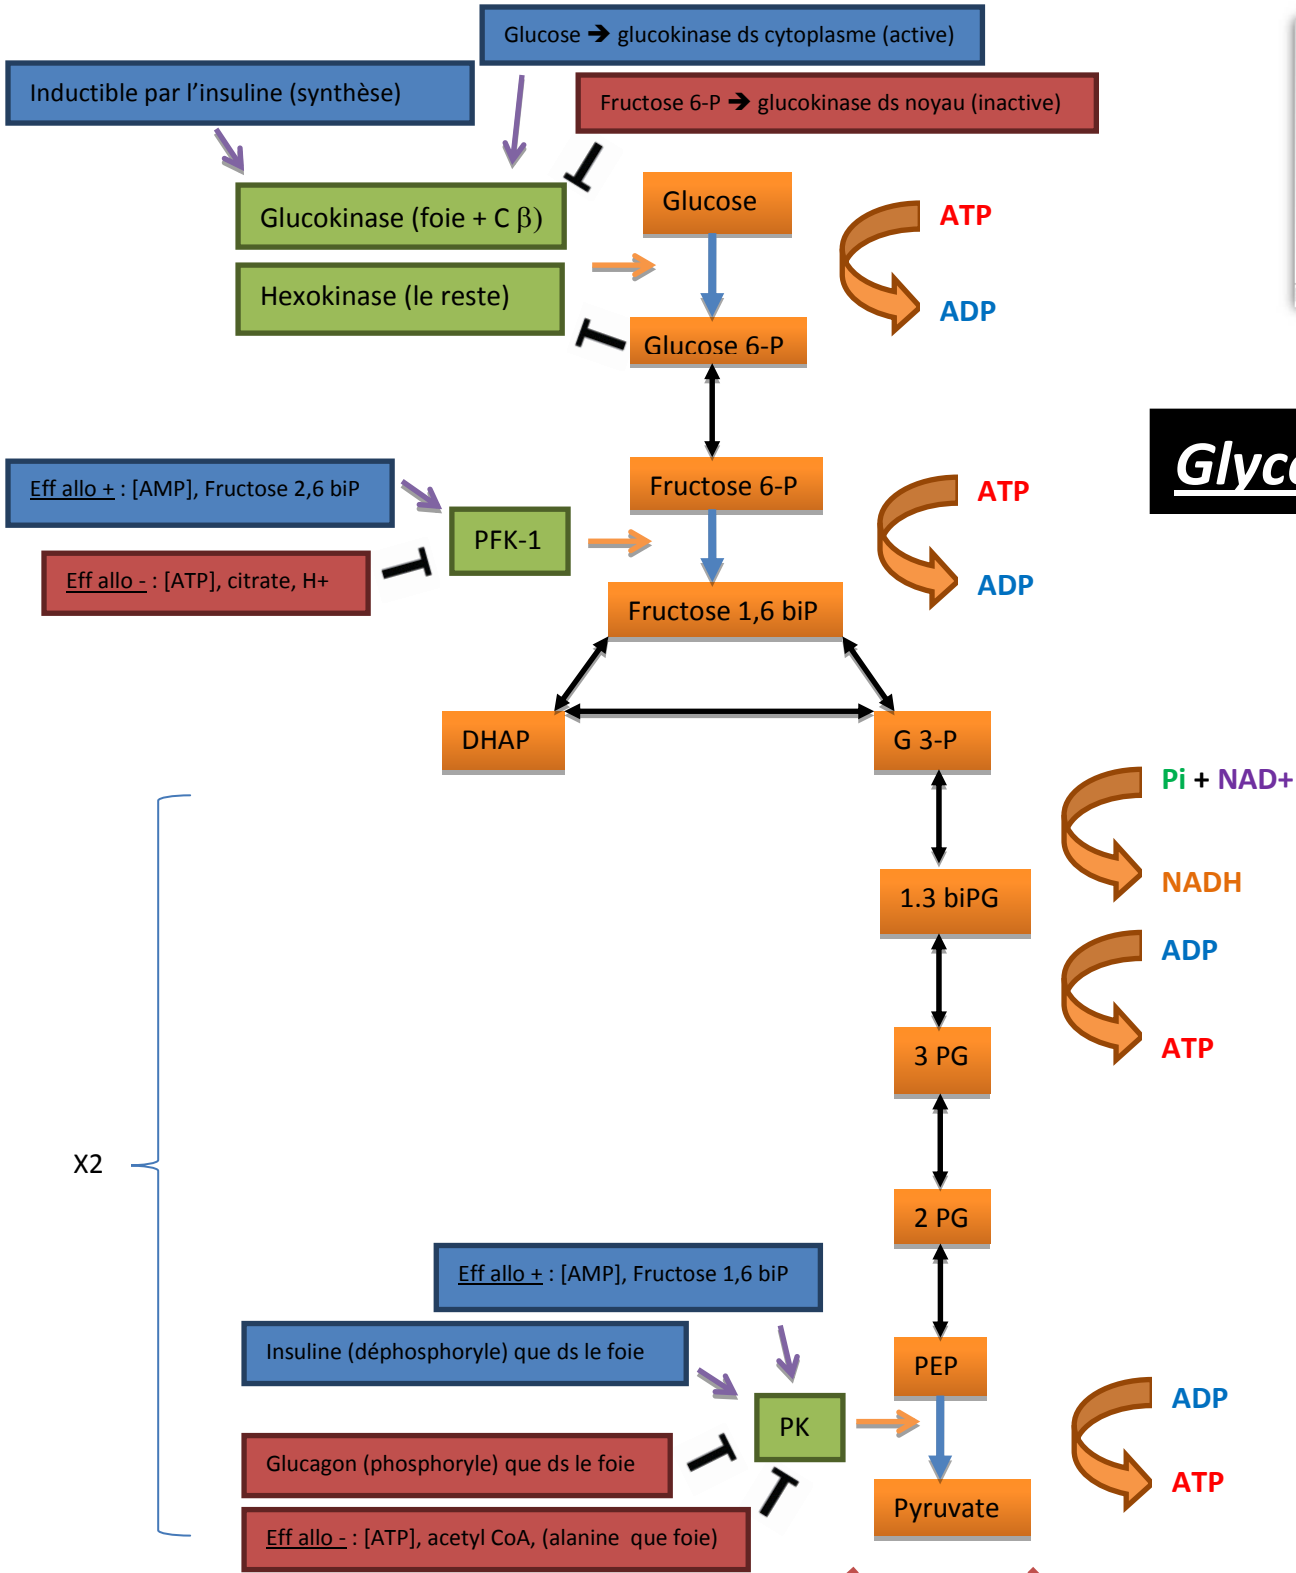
Glucose ➔ glucokinase ds cytoplasme (active)

Inductible par l'insuline (synthèse)

Fructose 6-P ➔ glucokinase ds noyau (inactive)

Glucokinase (foie + C β)

Hexokinase (le reste)

Glucose

ATP

ADP

Glucose 6-P

Glyc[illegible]

Eff allo + : [AMP], Fructose 2,6 biP

Fructose 6-P

ATP

PFK-1

Eff allo - : [ATP], citrate, H+

ADP

Fructose 1,6 biP

DHAP

G 3-P

Pi + NAD+

NADH

1.3 biPG

ADP

ATP

3 PG

X2

2 PG

Eff allo + : [AMP], Fructose 1,6 biP

Insuline (déphosphoryle) que ds le foie

PEP

ADP

PK

Glucagon (phosphoryle) que ds le foie

ATP

Pyruvate

Eff allo - : [ATP], acetyl CoA, (alanine que foie)